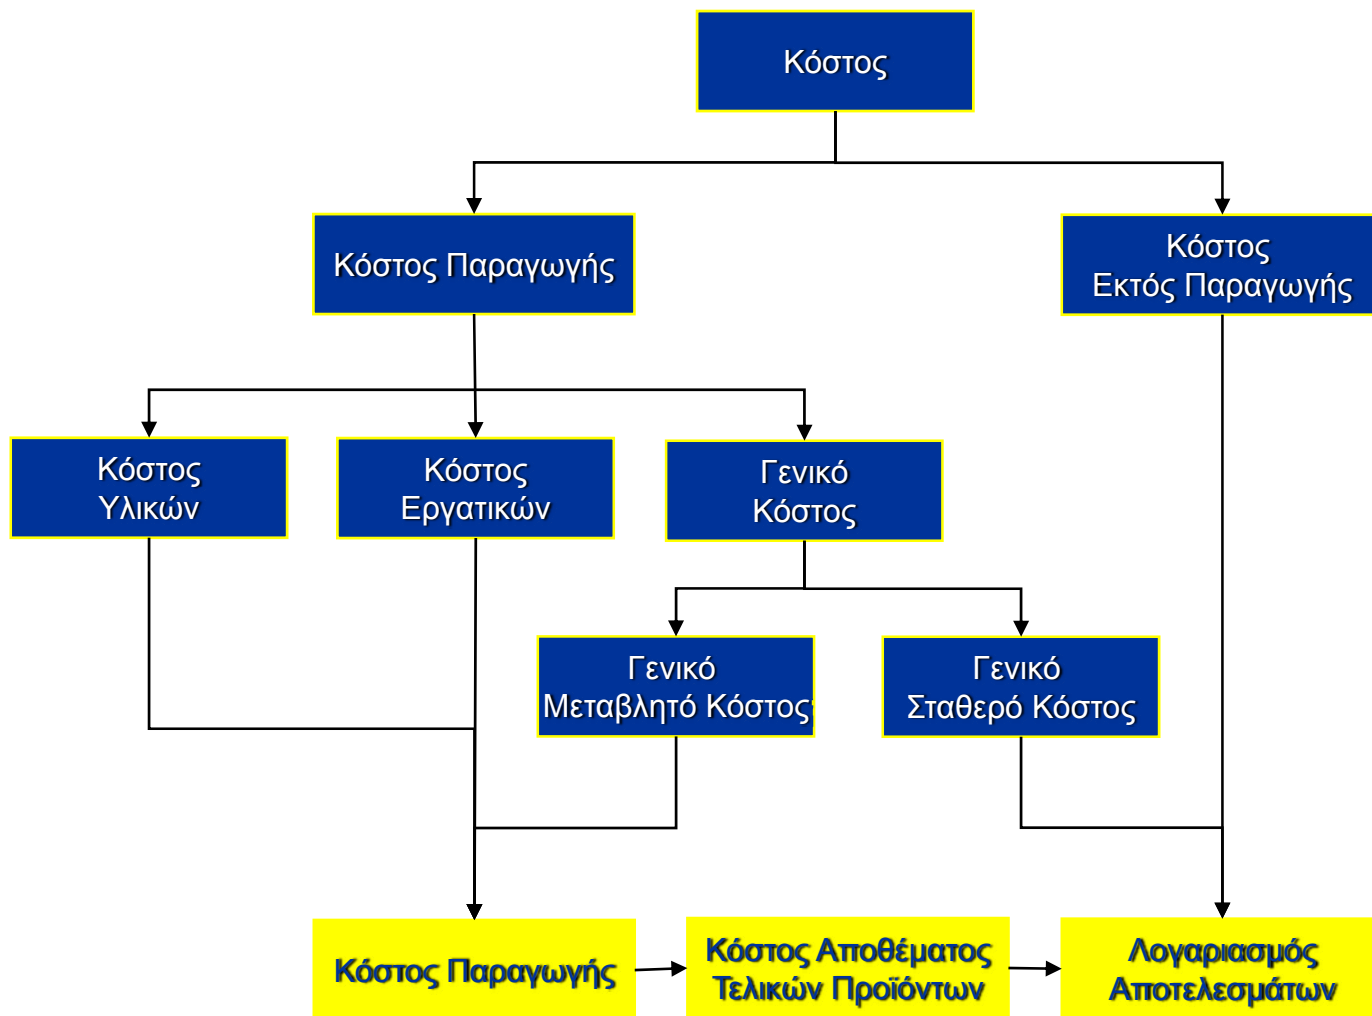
Κόστος

Κόστος Παραγωγής

Κόστος Εκτός Παραγωγής

Κόστος Υλικών

Κόστος Εργατικών

Γενικό Κόστος

Γενικό Μεταβλητό Κόστος

Γενικό Σταθερό Κόστος

Κόστος Παραγωγής

Κόστος Αποθέματος Τελικών Προϊόντων

Λογαριασμός Αποτελεσμάτων